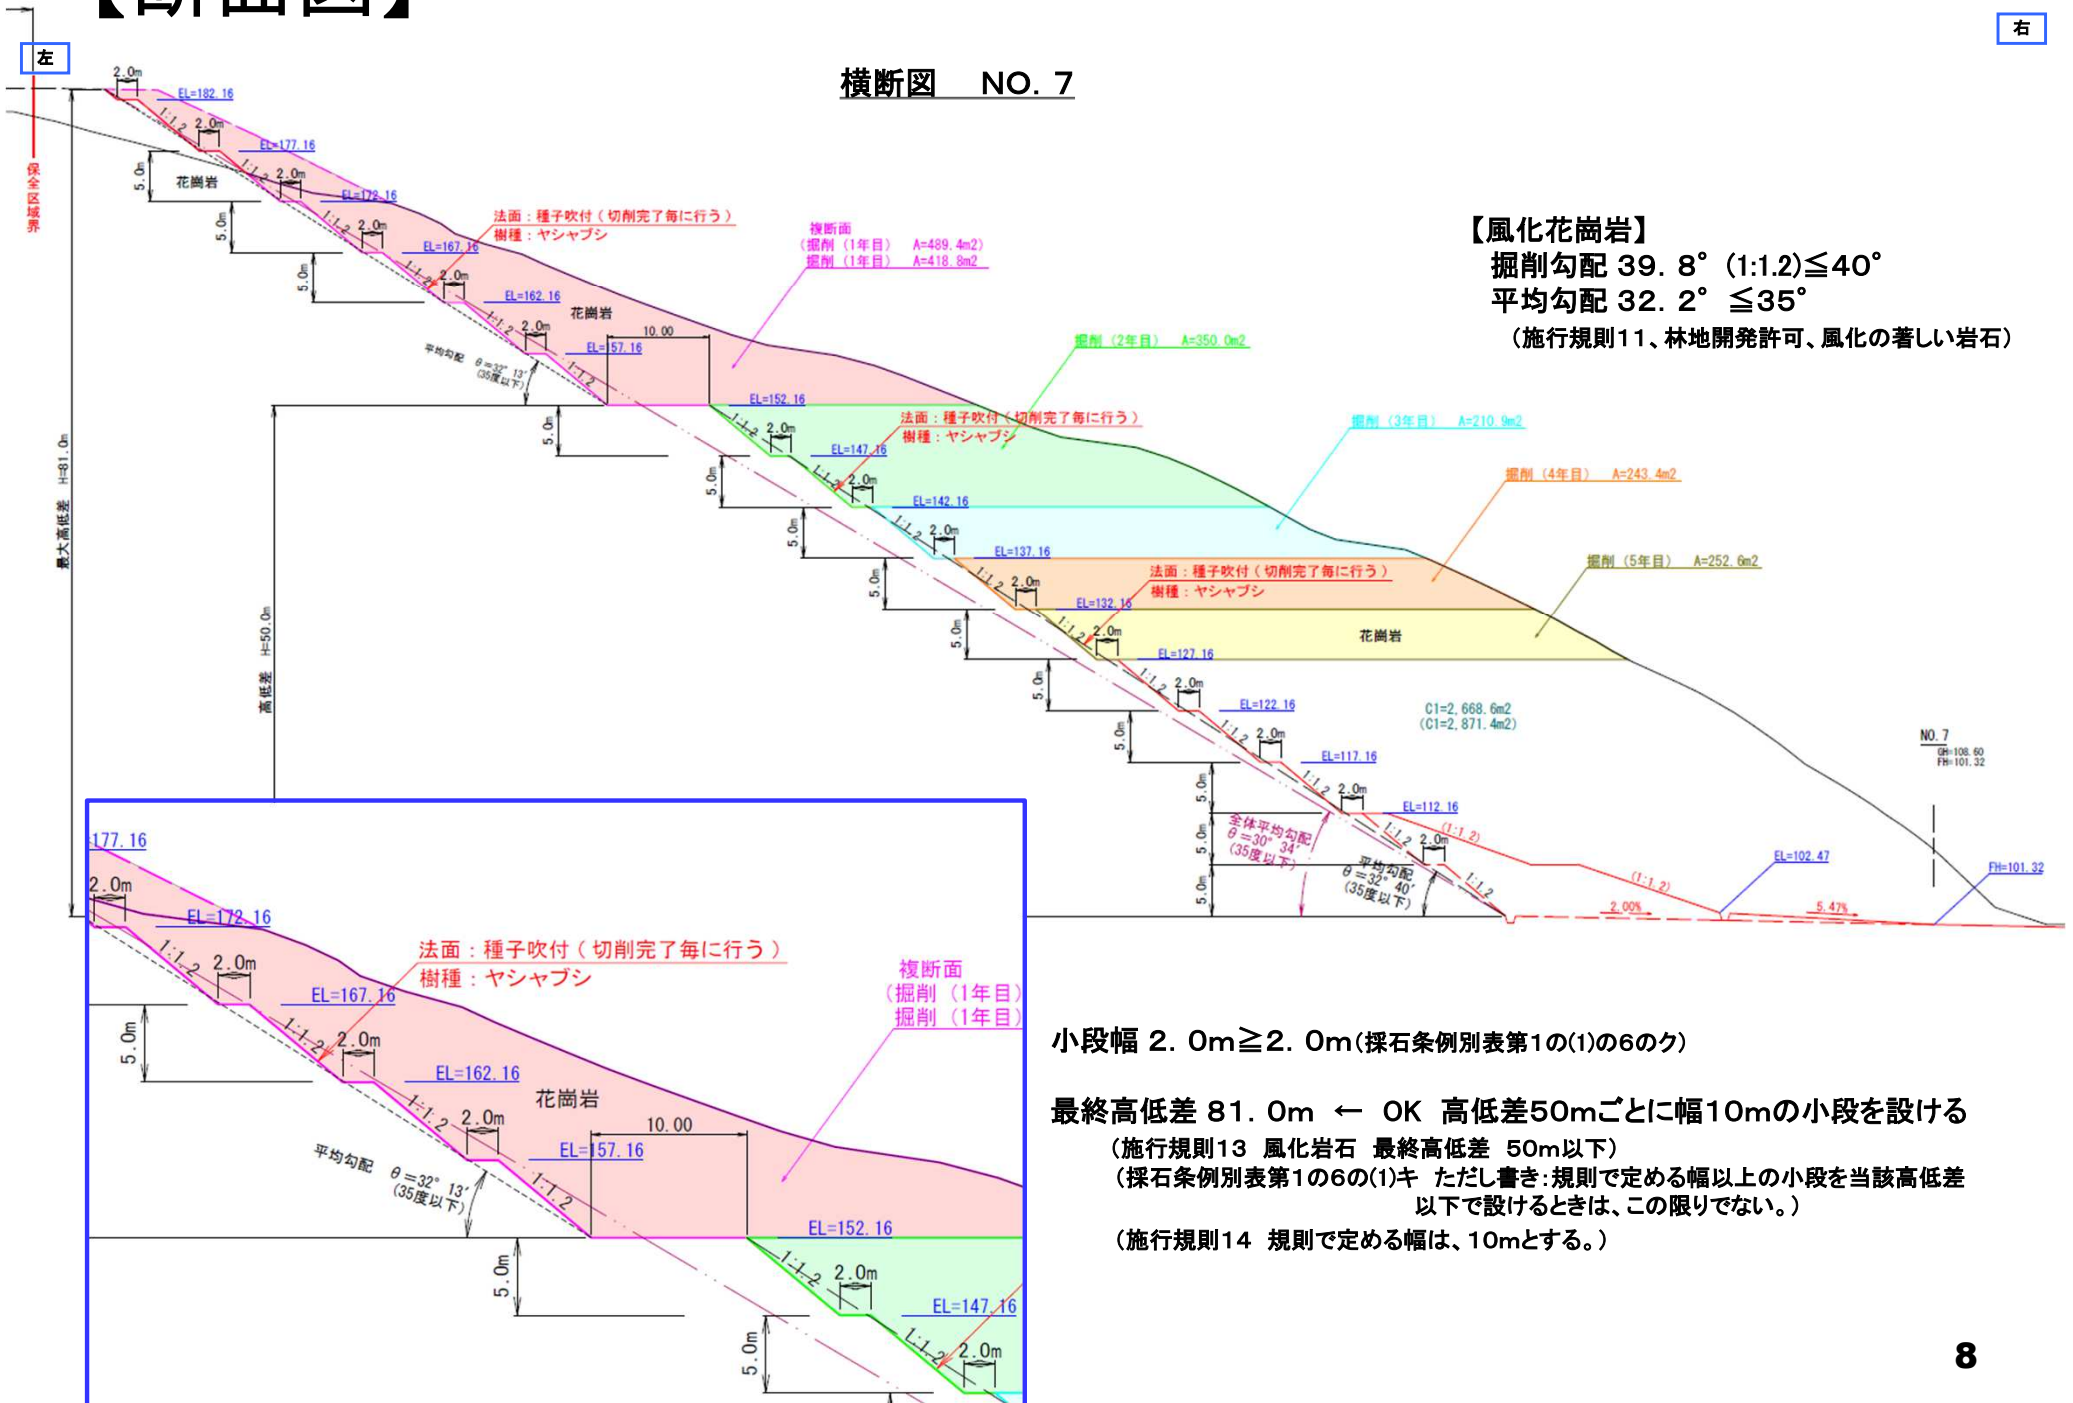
【断面図】

左

右

横断図 NO. 7

保全区域界

2.0m
EL=182.16
2.0m
EL=177.16
2.0m
EL=172.16
5.0m
花崗岩
5.0m
2.0m
EL=167.16
5.0m
2.0m
EL=162.16
花崗岩
2.0m
10.00
EL=157.16
平均勾配 $\theta=32°13'$ (35度以下)
EL=152.16
1:1.2

法面：種子吹付（切削完了毎に行う）
樹種：ヤシャブシ

複断面
（掘削（1年目） A=489.4m2）
掘削（1年目） A=418.8m2

掘削（2年目） A=350.0m2

法面：種子吹付（切削完了毎に行う）
樹種：ヤシャブシ

掘削（3年目） A=210.9m2

掘削（4年目） A=243.4m2

法面：種子吹付（切削完了毎に行う）
樹種：ヤシャブシ

掘削（5年目） A=252.6m2

花崗岩

EL=147.16
EL=142.16
EL=137.16
EL=132.16
EL=127.16
EL=122.16
EL=117.16
EL=112.16
EL=102.47
FH=101.32

C1=2,668.6m2
(C1=2,871.4m2)

NO. 7
GH=108.60
FH=101.32

最大高低差 H=81.0m
高低差 H=50.0m

全体平均勾配 $\theta=30°34'$ (35度以下)
平均勾配 $\theta=32°40'$ (35度以下)
(1:1.2)
2.00%
5.47%

【風化花崗岩】
掘削勾配 39. 8°（1:1.2）≦40°
平均勾配 32. 2° ≦35°
（施行規則11、林地開発許可、風化の著しい岩石）

177.16
2.0m
EL=172.16
法面：種子吹付（切削完了毎に行う）
樹種：ヤシャブシ
複断面
（掘削（1年目）
掘削（1年目）
2.0m
EL=167.16
5.0m
2.0m
EL=162.16
花崗岩
2.0m
10.00
EL=157.16
平均勾配 $\theta=32°13'$ (35度以下)
EL=152.16
5.0m
2.0m
EL=147.16
5.0m
2.0m

小段幅 2. 0m≧2. 0m（採石条例別表第1の(1)の6のク）

最終高低差 81. 0m ← OK 高低差50mごとに幅10mの小段を設ける
（施行規則13 風化岩石 最終高低差 50m以下）
（採石条例別表第1の6の(1)キ ただし書き：規則で定める幅以上の小段を当該高低差以下で設けるときは、この限りでない。）
（施行規則14 規則で定める幅は、10mとする。）

8